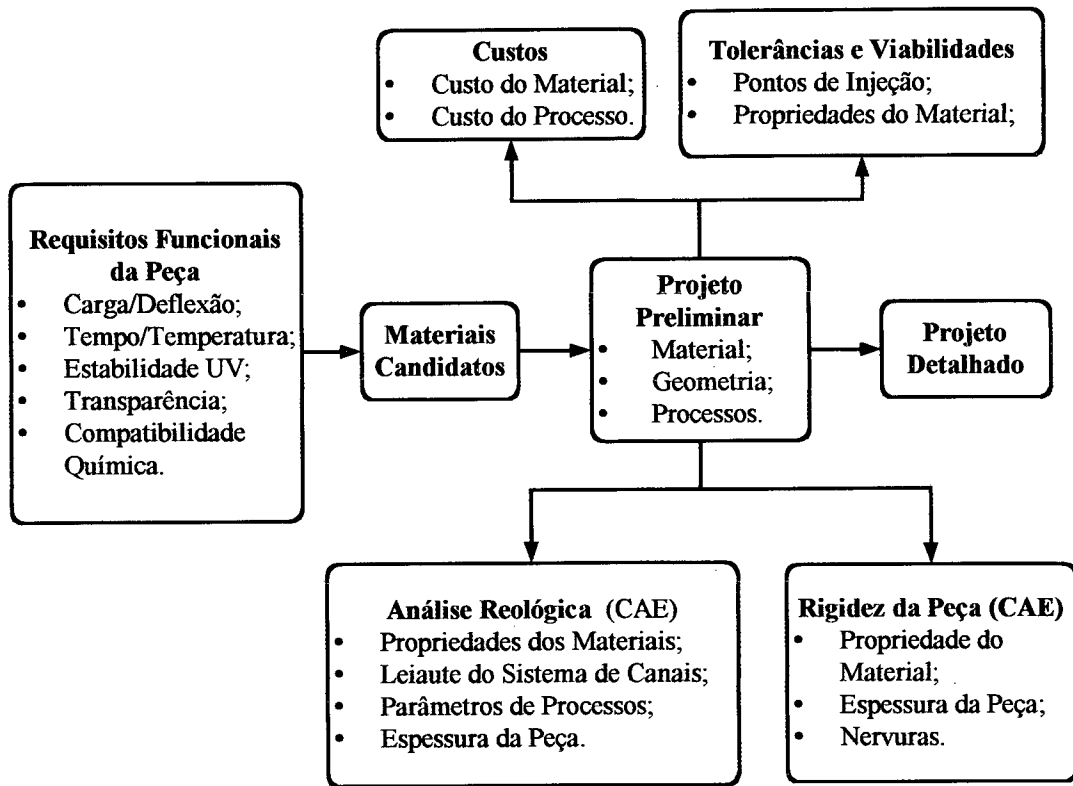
**Custos**
- Custo do Material;
- Custo do Processo.

**Tolerâncias e Viabilidades**
- Pontos de Injeção;
- Propriedades do Material;

**Requisitos Funcionais da Peça**
- Carga/Deflexão;
- Tempo/Temperatura;
- Estabilidade UV;
- Transparência;
- Compatibilidade Química.

**Materiais Candidatos**

**Projeto Preliminar**
- Material;
- Geometria;
- Processos.

**Projeto Detalhado**

**Análise Reológica** (CAE)
- Propriedades dos Materiais;
- Leiaute do Sistema de Canais;
- Parâmetros de Processos;
- Espessura da Peça.

**Rigidez da Peça (CAE)**
- Propriedade do Material;
- Espessura da Peça;
- Nervuras.